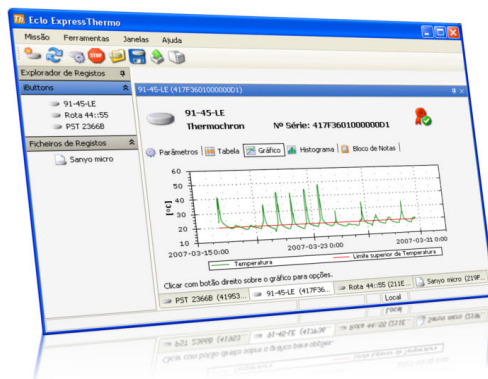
Eclo ExpressThermo

Missão Ferramentas Janelas Ajuda

Explorador de Registos

iButtons

91-45-LE
Rota 44::55
PST 2366B

Ficheiros de Registos

Sanyo micro

91-45-LE (417F3601000000D1)

91-45-LE
Thermochron
Nº Série: 417F3601000000D1

Parâmetros | Tabela | Gráfico | Histograma | Bloco de Notas

| 60 | 50 | 40 | 30 | 20 | 10 |

[ºC]

2007-03-15 00:00 2007-03-23 00:00 2007-03-31 00:00

Temperatura Limite superior da Temperatura

Clicar com botão direito sobre o gráfico para opções.

PST 2366B (41953... | 91-45-LE (417F36... | Rota 44::55 (211E... | Sanyo micro (219F...

Local